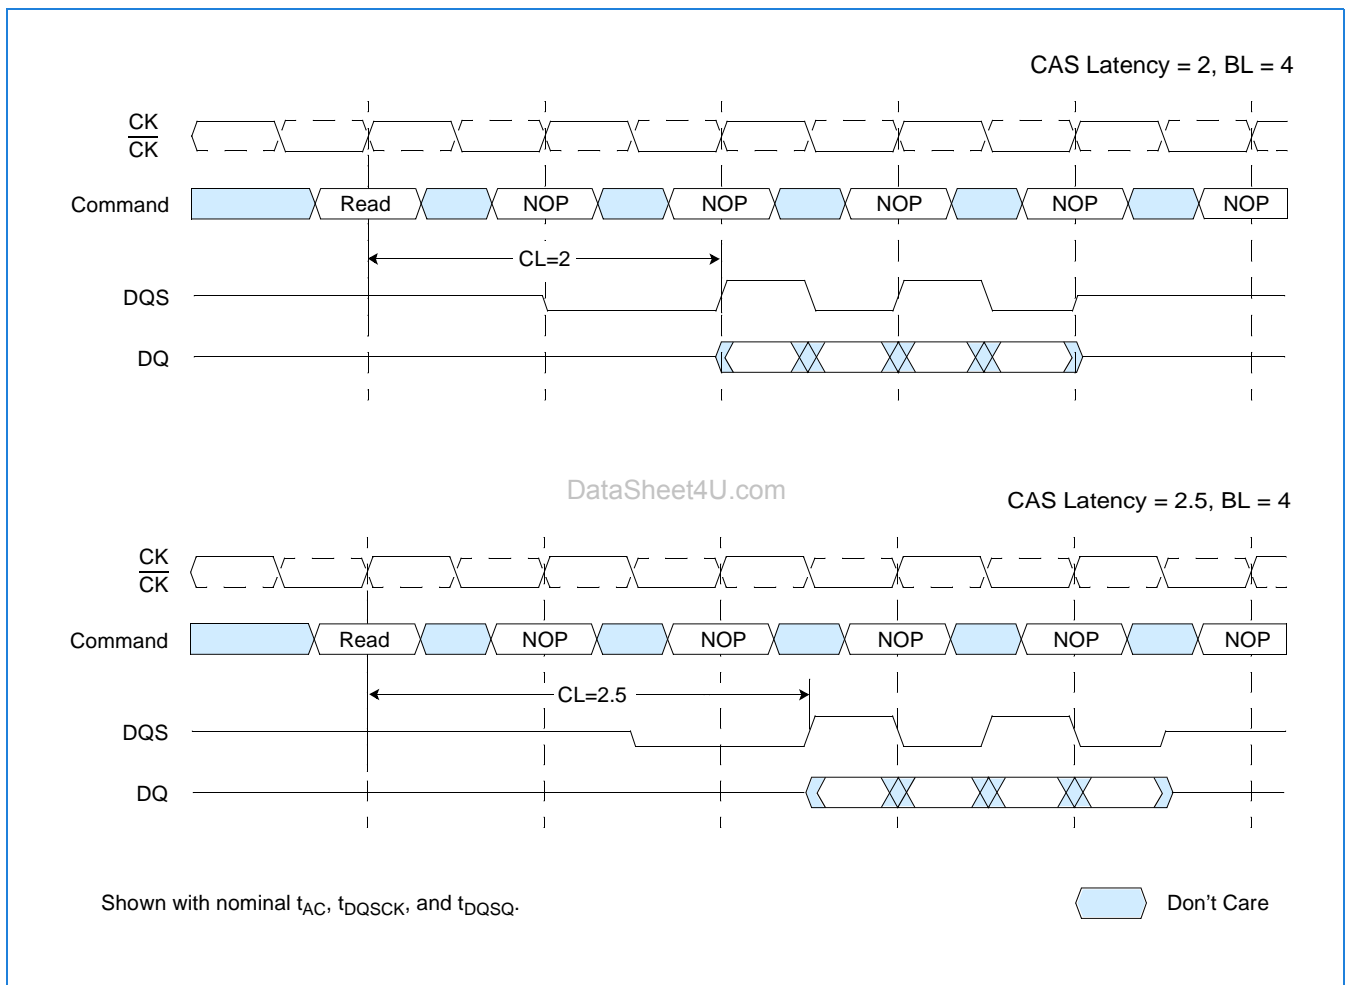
CAS Latency = 2, BL = 4

CK
$\overline{CK}$

Command Read NOP NOP NOP NOP NOP

CL=2

DQS

DQ

DataSheet4U.com

CAS Latency = 2.5, BL = 4

CK
$\overline{CK}$

Command Read NOP NOP NOP NOP NOP

CL=2.5

DQS

DQ

Shown with nominal $t_{AC}$, $t_{DQSCK}$, and $t_{DQSQ}$.

Don't Care